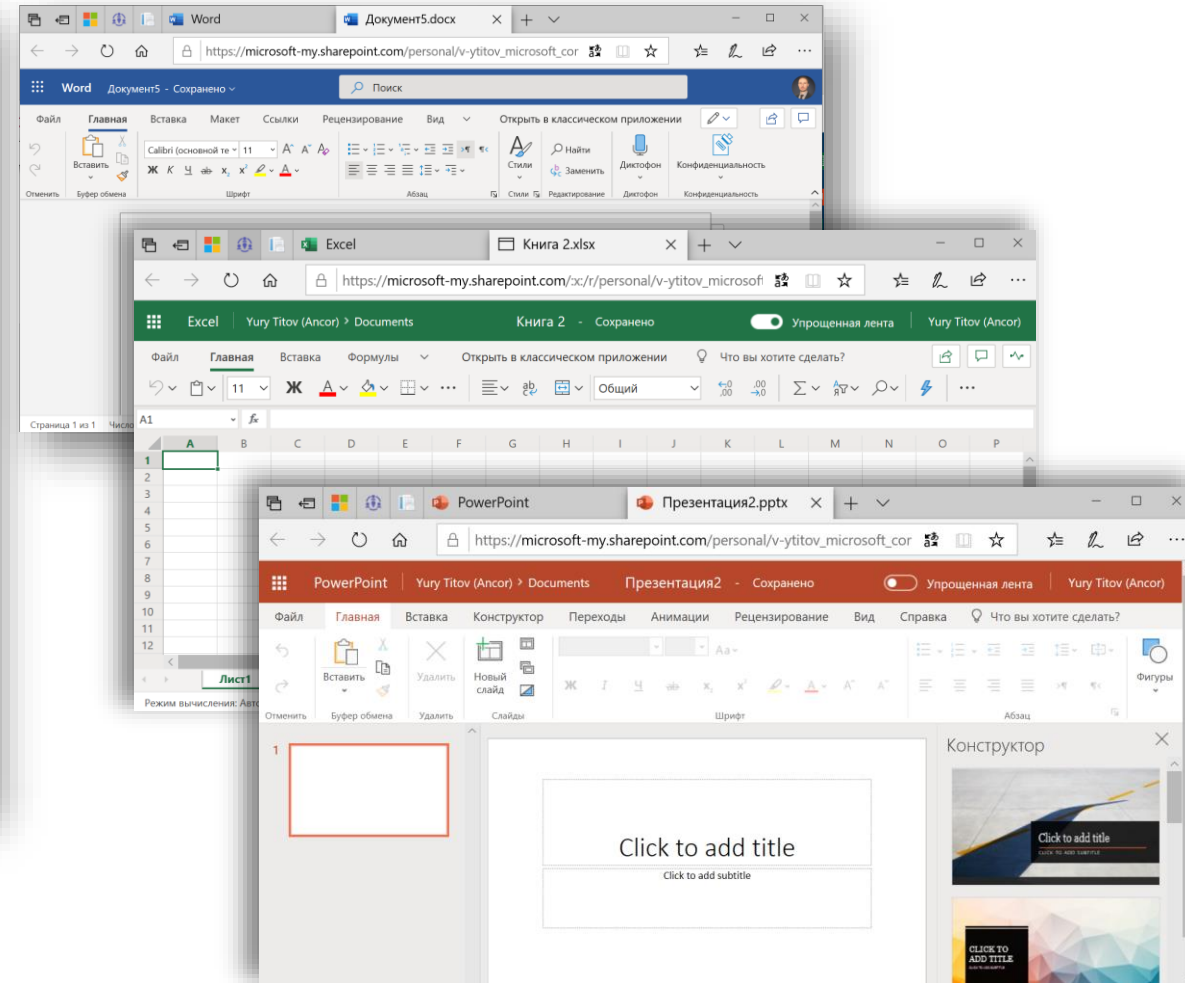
Word

Документ5.docx

https://microsoft-my.sharepoint.com/personal/v-ytitov_microsoft_cor

Word Документ5 - Сохранено

Поиск

Файл Главная Вставка Макет Ссылки Рецензирование Вид Открыть в классическом приложении

Calibri (основной те 11

Ж К Ч x₂ x²

Вставить

Стили Найти Заменить Диктофон Конфиденциальность

Отменить Буфер обмена Шрифт Абзац Стили Редактирование Диктофон Конфиденциальность

Страница 1 из 1 Числ

Excel

Книга 2.xlsx

https://microsoft-my.sharepoint.com/:x:/r/personal/v-ytitov_microsoft

Excel Yury Titov (Ancor) > Documents Книга 2 - Сохранено Упрощенная лента Yury Titov (Ancor)

Файл Главная Вставка Формулы Открыть в классическом приложении Что вы хотите сделать?

11 Ж Общий

A1 fx

| | A | B | C | D | E | F | G | H | I | J | K | L | M | N | O | P |
|---|---|---|---|---|---|---|---|---|---|---|---|---|---|---|---|---|
| 1 | | | | | | | | | | | | | | | | |
| 2 | | | | | | | | | | | | | | | | |
| 3 | | | | | | | | | | | | | | | | |
| 4 | | | | | | | | | | | | | | | | |
| 5 | | | | | | | | | | | | | | | | |
| 6 | | | | | | | | | | | | | | | | |
| 7 | | | | | | | | | | | | | | | | |
| 8 | | | | | | | | | | | | | | | | |
| 9 | | | | | | | | | | | | | | | | |
| 10 | | | | | | | | | | | | | | | | |
| 11 | | | | | | | | | | | | | | | | |
| 12 | | | | | | | | | | | | | | | | |

Лист1

Режим вычисления: Авто

PowerPoint

Презентация2.pptx

https://microsoft-my.sharepoint.com/personal/v-ytitov_microsoft_cor

PowerPoint Yury Titov (Ancor) > Documents Презентация2 - Сохранено Упрощенная лента Yury Titov (Ancor)

Файл Главная Вставка Конструктор Переходы Анимации Рецензирование Вид Справка Что вы хотите сделать?

Вставить Удалить Новый слайд Фигуры

Ж К Ч x₂ x² Aa A A

Отменить Буфер обмена Удалить Слайды Шрифт Абзац

1

Click to add title

Click to add subtitle

Конструктор

Click to add title

CLICK TO ADD SUBTITLE

CLICK TO ADD TITLE